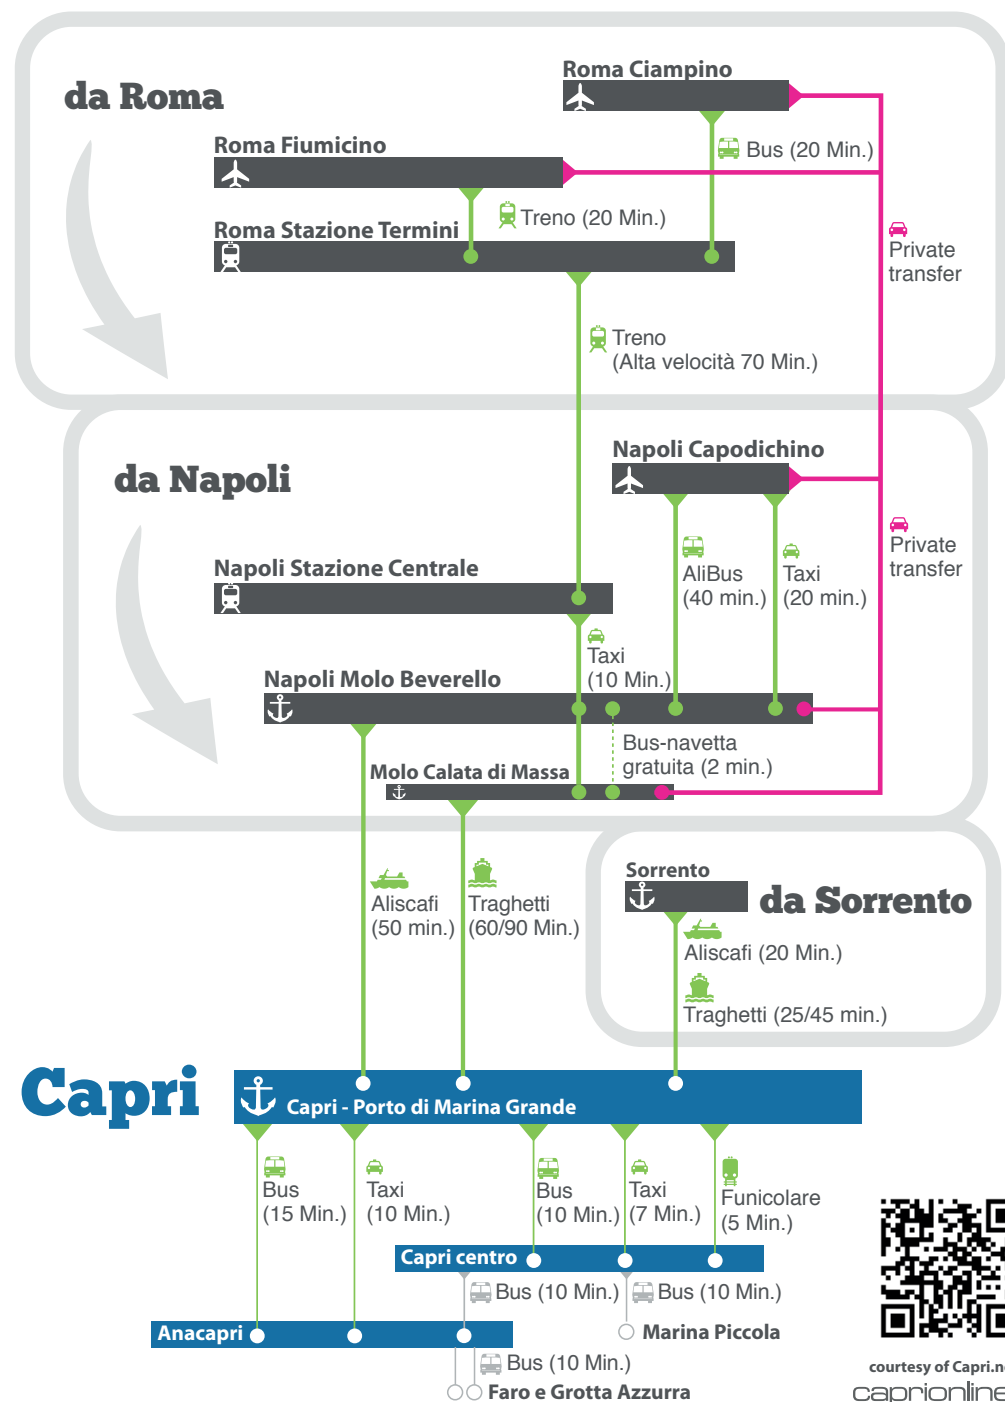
da Roma

Roma Ciampino

Roma Fiumicino

Bus (20 Min.)

Roma Stazione Termini

Treno (20 Min.)

Private transfer

Treno
(Alta velocità 70 Min.)

da Napoli

Napoli Capodichino

Private transfer

Napoli Stazione Centrale

AliBus
(40 min.)

Taxi
(20 min.)

Taxi
(10 Min.)

Napoli Molo Beverello

Bus-navetta gratuita (2 min.)

Molo Calata di Massa

Sorrento

da Sorrento

Aliscafi
(50 min.)

Traghetti
(60/90 Min.)

Aliscafi (20 Min.)

Traghetti (25/45 min.)

Capri

Capri - Porto di Marina Grande

Bus
(15 Min.)

Taxi
(10 Min.)

Bus
(10 Min.)

Taxi
(7 Min.)

Funicolare
(5 Min.)

Capri centro

Bus (10 Min.)

Bus (10 Min.)

Anacapri

Marina Piccola

Bus (10 Min.)

Faro e Grotta Azzurra

courtesy of Capri.ne

caprionline